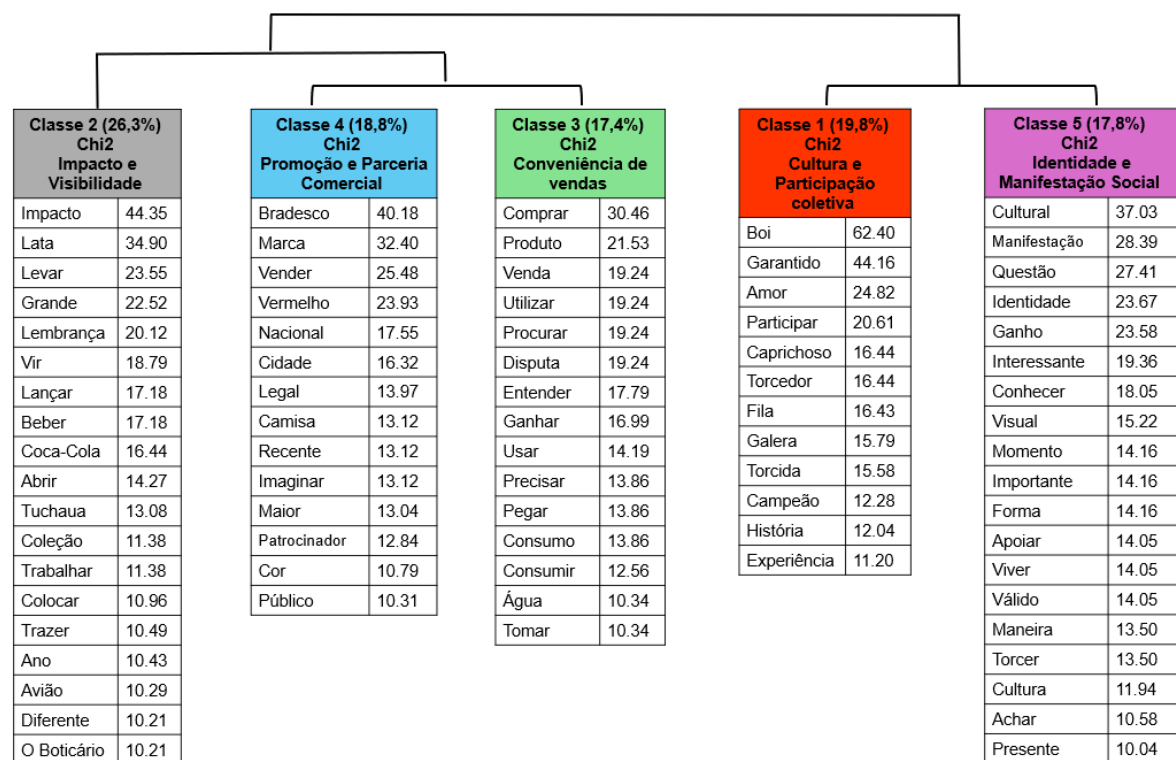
Classe 2 (26,3%)
Chi2
Impacto e Visibilidade

| | |
|---|---|
| Impacto | 44.35 |
| Lata | 34.90 |
| Levar | 23.55 |
| Grande | 22.52 |
| Lembrança | 20.12 |
| Vir | 18.79 |
| Lançar | 17.18 |
| Beber | 17.18 |
| Coca-Cola | 16.44 |
| Abrir | 14.27 |
| Tuchaua | 13.08 |
| Coleção | 11.38 |
| Trabalhar | 11.38 |
| Colocar | 10.96 |
| Trazer | 10.49 |
| Ano | 10.43 |
| Avião | 10.29 |
| Diferente | 10.21 |
| O Boticário | 10.21 |

Classe 4 (18,8%)
Chi2
Promoção e Parceria Comercial

| | |
|---|---|
| Bradesco | 40.18 |
| Marca | 32.40 |
| Vender | 25.48 |
| Vermelho | 23.93 |
| Nacional | 17.55 |
| Cidade | 16.32 |
| Legal | 13.97 |
| Camisa | 13.12 |
| Recente | 13.12 |
| Imaginar | 13.12 |
| Maior | 13.04 |
| Patrocinador | 12.84 |
| Cor | 10.79 |
| Público | 10.31 |

Classe 3 (17,4%)
Chi2
Conveniência de vendas

| | |
|---|---|
| Comprar | 30.46 |
| Produto | 21.53 |
| Venda | 19.24 |
| Utilizar | 19.24 |
| Procurar | 19.24 |
| Disputa | 19.24 |
| Entender | 17.79 |
| Ganhar | 16.99 |
| Usar | 14.19 |
| Precisar | 13.86 |
| Pegar | 13.86 |
| Consumo | 13.86 |
| Consumir | 12.56 |
| Água | 10.34 |
| Tomar | 10.34 |

Classe 1 (19,8%)
Chi2
Cultura e Participação coletiva

| | |
|---|---|
| Boi | 62.40 |
| Garantido | 44.16 |
| Amor | 24.82 |
| Participar | 20.61 |
| Caprichoso | 16.44 |
| Torcedor | 16.44 |
| Fila | 16.43 |
| Galera | 15.79 |
| Torcida | 15.58 |
| Campeão | 12.28 |
| História | 12.04 |
| Experiência | 11.20 |

Classe 5 (17,8%)
Chi2
Identidade e Manifestação Social

| | |
|---|---|
| Cultural | 37.03 |
| Manifestação | 28.39 |
| Questão | 27.41 |
| Identidade | 23.67 |
| Ganho | 23.58 |
| Interessante | 19.36 |
| Conhecer | 18.05 |
| Visual | 15.22 |
| Momento | 14.16 |
| Importante | 14.16 |
| Forma | 14.16 |
| Apoiar | 14.05 |
| Viver | 14.05 |
| Válido | 14.05 |
| Maneira | 13.50 |
| Torcer | 13.50 |
| Cultura | 11.94 |
| Achar | 10.58 |
| Presente | 10.04 |